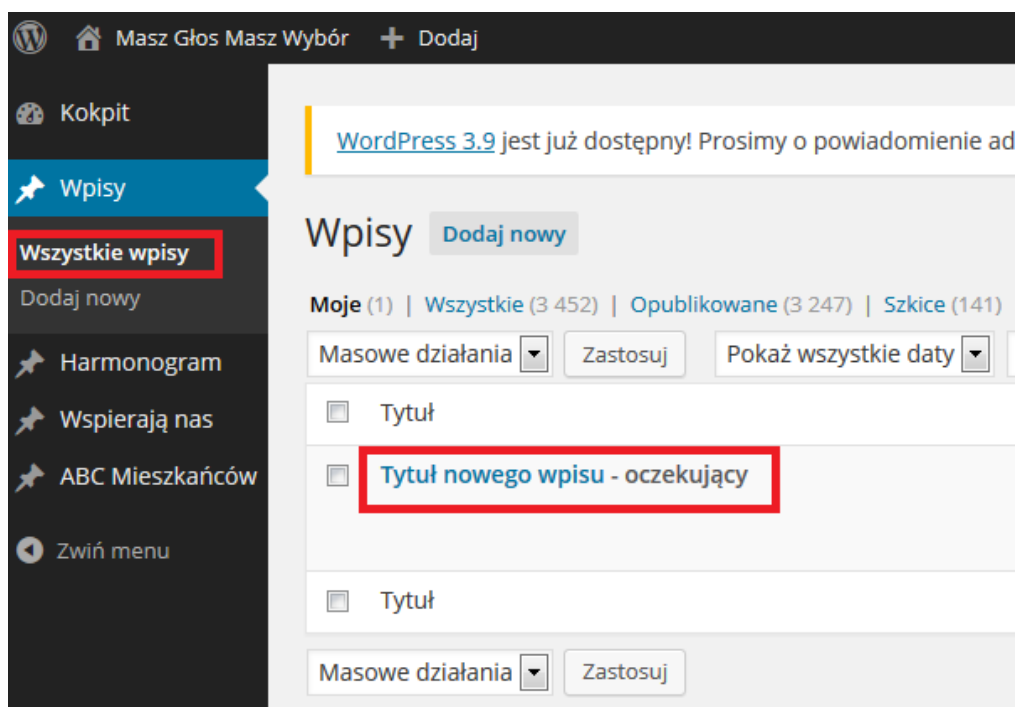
Masz Głos Masz Wybór + Dodaj

Kokpit

Wpisy

Wszystkie wpisy

Dodaj nowy

Harmonogram

Wspierają nas

ABC Mieszkańców

Zwiń menu

WordPress 3.9 jest już dostępny! Prosimy o powiadomienie ad

Wpisy Dodaj nowy

Moje (1) | Wszystkie (3 452) | Opublikowane (3 247) | Szkice (141)

Masowe działania Zastosuj Pokaż wszystkie daty

Tytuł

Tytuł nowego wpisu - oczekujący

Tytuł

Masowe działania Zastosuj